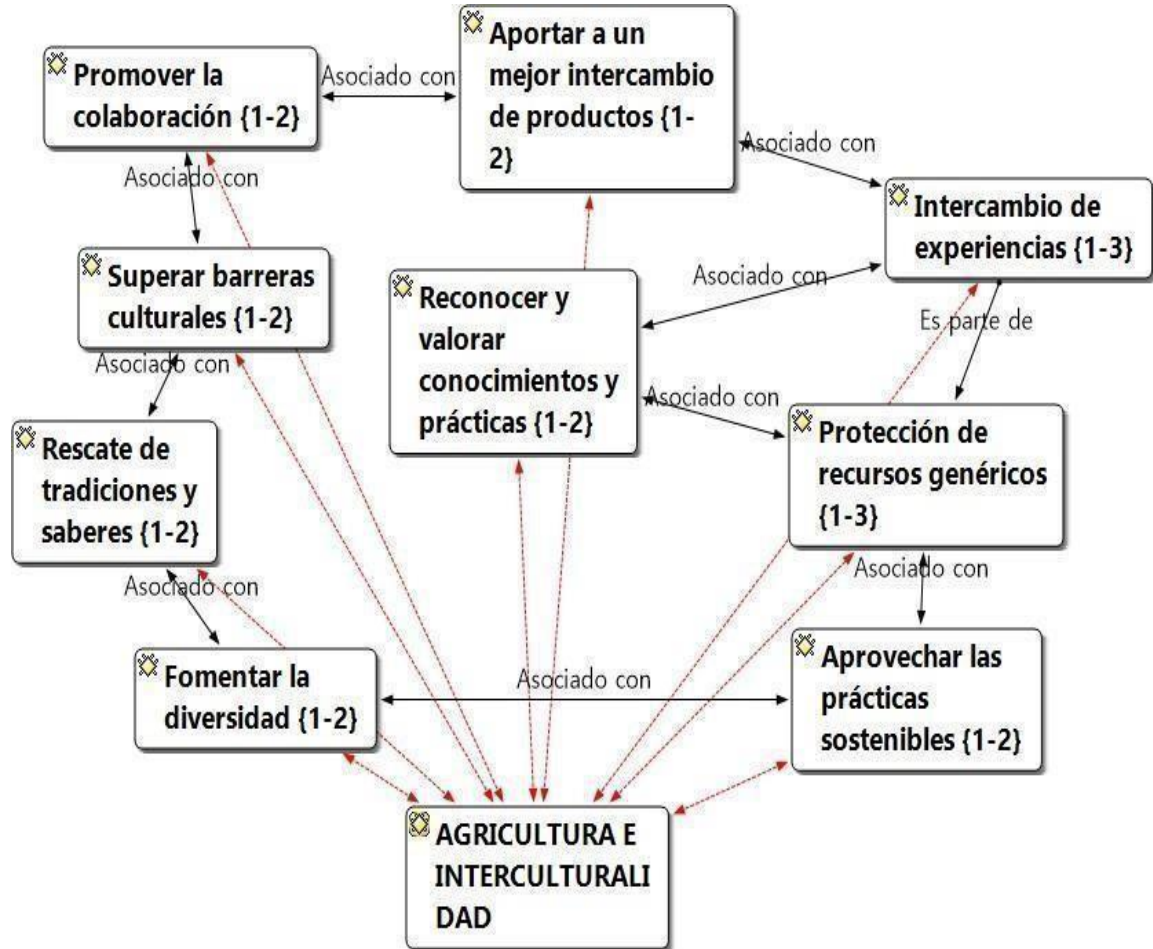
Promover la colaboración {1-2}

Asociado con

Aportar a un mejor intercambio de productos {1-2}

Asociado con

Intercambio de experiencias {1-3}

Asociado con

Superar barreras culturales {1-2}

Asociado con

Reconocer y valorar conocimientos y prácticas {1-2}

Es parte de

Asociado con

Rescate de tradiciones y saberes {1-2}

Protección de recursos genéricos {1-3}

Asociado con

Asociado con

Fomentar la diversidad {1-2}

Asociado con

Aprovechar las prácticas sostenibles {1-2}

AGRICULTURA E INTERCULTURALIDAD